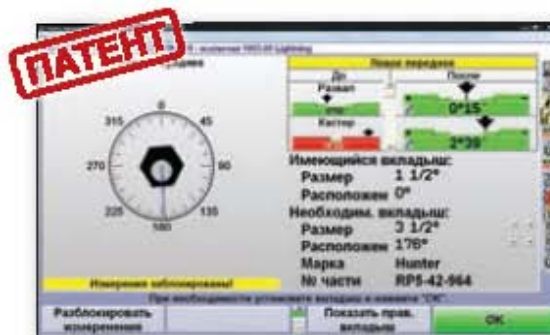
ПАТЕНТ

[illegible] 1993-95 Lightning

Левое переднее

До

После

Развал

0°15'

Кастер

2°39'

0
45
90
135
180
225
270
315

Имеющийся вкладыш:
Размер 1 1/2°
Расположен 0°
Необходим. вкладыш:
Размер 3 1/2°
Расположен 176°
Марка Hunter
№ части RP5-42-964

Измерения заблокированы!

При необходимости установите вкладыш и нажмите "OK".

Разблокировать измерения

Показать прав. вкладыш

OK